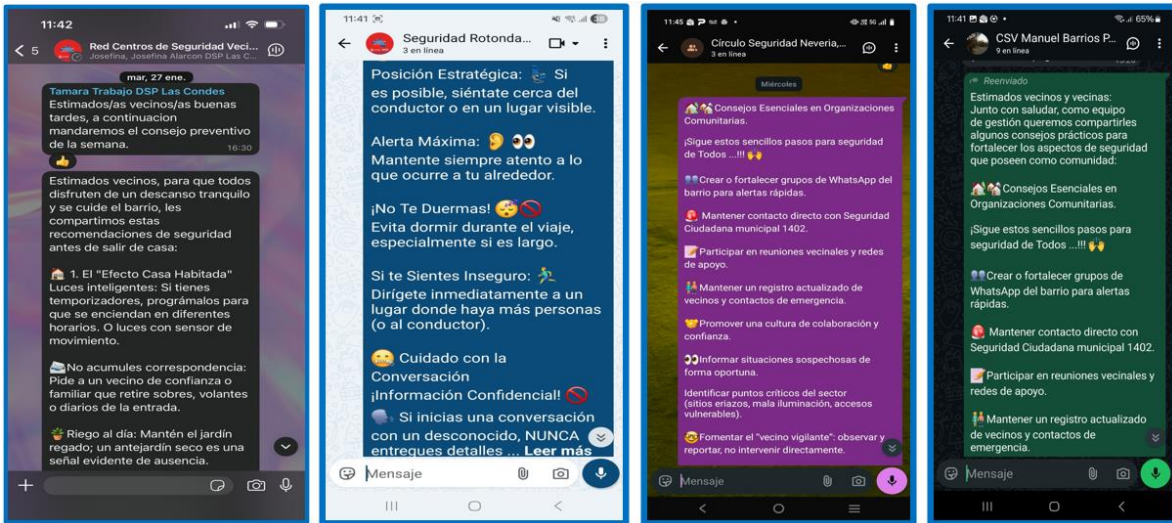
11:42

< 5 Red Centros de Seguridad Veci...
Josefina, Josefina Alarcon DSP Las C...

mar, 27 ene.

Tamara Trabajo DSP Las Condes
Estimados/as vecinos/as buenas tardes, a continuacion mandaremos el consejo preventivo de la semana. 16:30

👍

Estimados vecinos, para que todos disfruten de un descanso tranquilo y se cuide el barrio, les compartimos estas recomendaciones de seguridad antes de salir de casa:

🏠 1. El "Efecto Casa Habitada" Luces inteligentes: Si tienes temporizadores, prográmalos para que se enciendan en diferentes horarios. O luces con sensor de movimiento.

📪No acumules correspondencia: Pide a un vecino de confianza o familiar que retire sobres, volantes o diarios de la entrada.

🪴 Riego al día: Mantén el jardín regado; un antejardín seco es una señal evidente de ausencia.

11:41

Seguridad Rotonda...
3 en línea

Posición Estratégica: Si es posible, siéntate cerca del conductor o en un lugar visible.

Alerta Máxima: 👂 👀
Mantente siempre atento a lo que ocurre a tu alrededor.

¡No Te Duermas! 😴🚫
Evita dormir durante el viaje, especialmente si es largo.

Si te Sientes Inseguro: 🏃
Dirígete inmediatamente a un lugar donde haya más personas (o al conductor).

🤫 Cuidado con la Conversación
¡Información Confidencial! 🚫
Si inicias una conversación con un desconocido, NUNCA entregues detalles ... Leer más

Mensaje

11:45

Circulo Seguridad Neveria,...
3 en línea

Miércoles

🏠🏘 Consejos Esenciales en Organizaciones Comunitarias.

¡Sigue estos sencillos pasos para seguridad de Todos ...!!! 🙌

👥Crear o fortalecer grupos de WhatsApp del barrio para alertas rápidas.

🚨 Mantener contacto directo con Seguridad Ciudadana municipal 1402.

📝Participar en reuniones vecinales y redes de apoyo.

👫Mantener un registro actualizado de vecinos y contactos de emergencia.

🤝Promover una cultura de colaboración y confianza.

👀Informar situaciones sospechosas de forma oportuna.

Identificar puntos críticos del sector (sitios eriazos, mala iluminación, accesos vulnerables).

😊Fomentar el "vecino vigilante": observar y reportar, no intervenir directamente.

Mensaje

11:41 65%

CSV Manuel Barrios P...
9 en línea

Reenviado
Estimados vecinos y vecinas:
Junto con saludar, como equipo de gestión queremos compartirles algunos consejos prácticos para fortalecer los aspectos de seguridad que poseen como comunidad:

🏠🏘Consejos Esenciales en Organizaciones Comunitarias.

¡Sigue estos sencillos pasos para seguridad de Todos ...!!! 🙌

👥Crear o fortalecer grupos de WhatsApp del barrio para alertas rápidas.

🚨 Mantener contacto directo con Seguridad Ciudadana municipal 1402.

📝Participar en reuniones vecinales y redes de apoyo.

👫Mantener un registro actualizado de vecinos y contactos de emergencia.

Mensaje